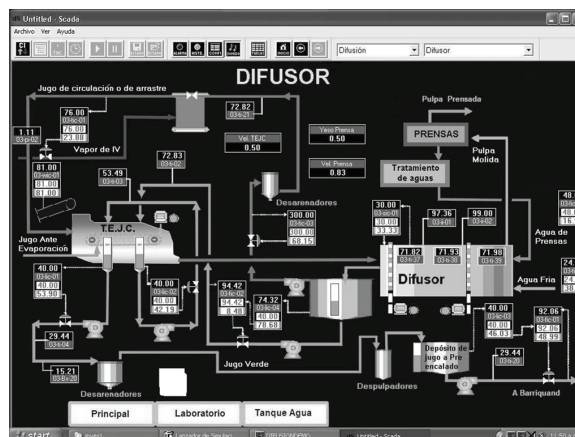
Untitled - Scada
Archivo Ver Ayuda
Difusión
Difusor

DIFUSOR

Jugo de circulación o de arrastre
76.00
03-ic-01
76.00
74.88
72.82
03-t-21
1.11
03-p-02
Vapor de IV
Vel. TEJC
0.50
Yeso Prensa
0.50
Vel. Prensa
0.83
72.03
03-ic-02
81.00
03-aic-01
81.00
81.00
53.49
03-t-03
T.E.J.C.
Desarenadores
300.00
03-ic-03
300.00
68.15
Jugo Ante Evaporación
Pulpa Prensada
PRENSAS
Tratamiento de aguas
Pulpa Molida
30.00
03-aic-01
30.00
33.33
97.36
03-t-01
99.00
03-t-02
Agua de Prensas
71.82
03-t-37
71.93
03-t-38
71.98
03-t-39
Difusor
Agua Fria
40.00
03-ic-02
40.00
53.98
40.00
03-ic-01
40.00
42.19
94.42
03-ic-02
94.42
6.48
74.32
03-ic-04
40.00
78.68
40.00
03-aic-03
40.00
46.01
92.06
03-aic-01
92.06
40.99
29.44
03-t-04
Jugo Verde
Depósito de jugo a Pre encalado
15.21
03-t-20
29.44
03-t-20
Desarenadores
Despulpadores
A Barriquand
Principal
Laboratorio
Tanque Agua
start